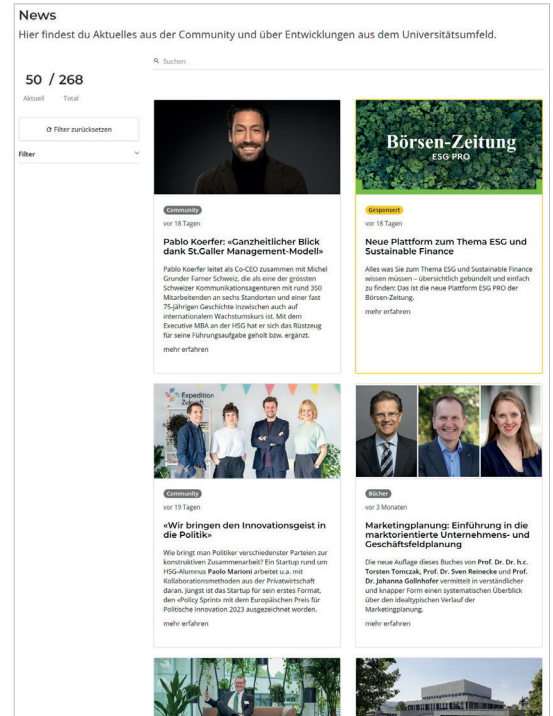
News

Hier findest du Aktuelles aus der Community und über Entwicklungen aus dem Universitätsumfeld.

50 / 268

Aktuell Total

Filter zurücksetzen

Filter

Suchen

Community

vor 18 Tagen

Pablo Koerfer: «Ganzheitlicher Blick dank St.Galler Management-Modell»

Pablo Koerfer leitet als Co-CEO zusammen mit Michel Grunder Farner Schweiz, die als eine der grössten Schweizer Kommunikationsagenturen mit rund 350 Mitarbeitenden an sechs Standorten und einer fast 75-jährigen Geschichte inzwischen auch auf internationalem Wachstumskurs ist. Mit dem Executive MBA an der HSG hat er sich das Rüstzeug für seine Führungsaufgabe geholt bzw. ergänzt.

mehr erfahren

Börsen-Zeitung

ESG PRO

Gesponsert

vor 18 Tagen

Neue Plattform zum Thema ESG und Sustainable Finance

Alles was Sie zum Thema ESG und Sustainable Finance wissen müssen – übersichtlich gebündelt und einfach zu finden: Das ist die neue Plattform ESG PRO der Börsen-Zeitung.

mehr erfahren

Expedition Zukunft

Community

vor 19 Tagen

«Wir bringen den Innovationsgeist in die Politik»

Wie bringt man Politiker verschiedenster Parteien zur konstruktiven Zusammenarbeit? Ein Startup rund um HSG-Alumnus Paolo Marioni arbeitet u.a. mit Kollaborationsmethoden aus der Privatwirtschaft daran. Jüngst ist das Startup für sein erstes Format, den «Policy Sprint» mit dem Europäischen Preis für Politische Innovation 2023 ausgezeichnet worden.

mehr erfahren

Bücher

vor 3 Monaten

Marketingplanung: Einführung in die marktorientierte Unternehmens- und Geschäftsfeldplanung

Die neue Auflage dieses Buches von Prof. Dr. Dr. h.c. Torsten Tomczak, Prof. Dr. Sven Reinecke und Prof. Dr. Johanna Gollnhofer vermittelt in verständlicher und knapper Form einen systematischen Überblick über den idealtypischen Verlauf der Marketingplanung.

mehr erfahren